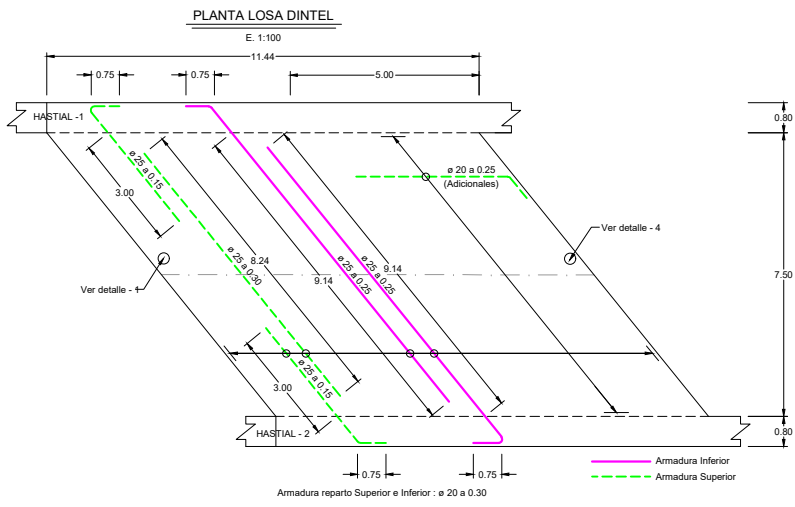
PLANTA LOSA DINTEL

E. 1:100

11.44

0.75

0.75

5.00

HASTIAL -1

0.80

ø 20 a 0.25
(Adicionales)

3.00

ø 25 a 0.15

Ver detalle - 4

8.24

ø 25 a 0.30

ø 25 a 0.25

9.14

ø 25 a 0.25

9.14

7.50

Ver detalle - 1

3.00

ø 25 a 0.15

HASTIAL - 2

0.80

0.75

0.75

Armadura Inferior

Armadura Superior

Armadura reparto Superior e Inferior : ø 20 a 0.30